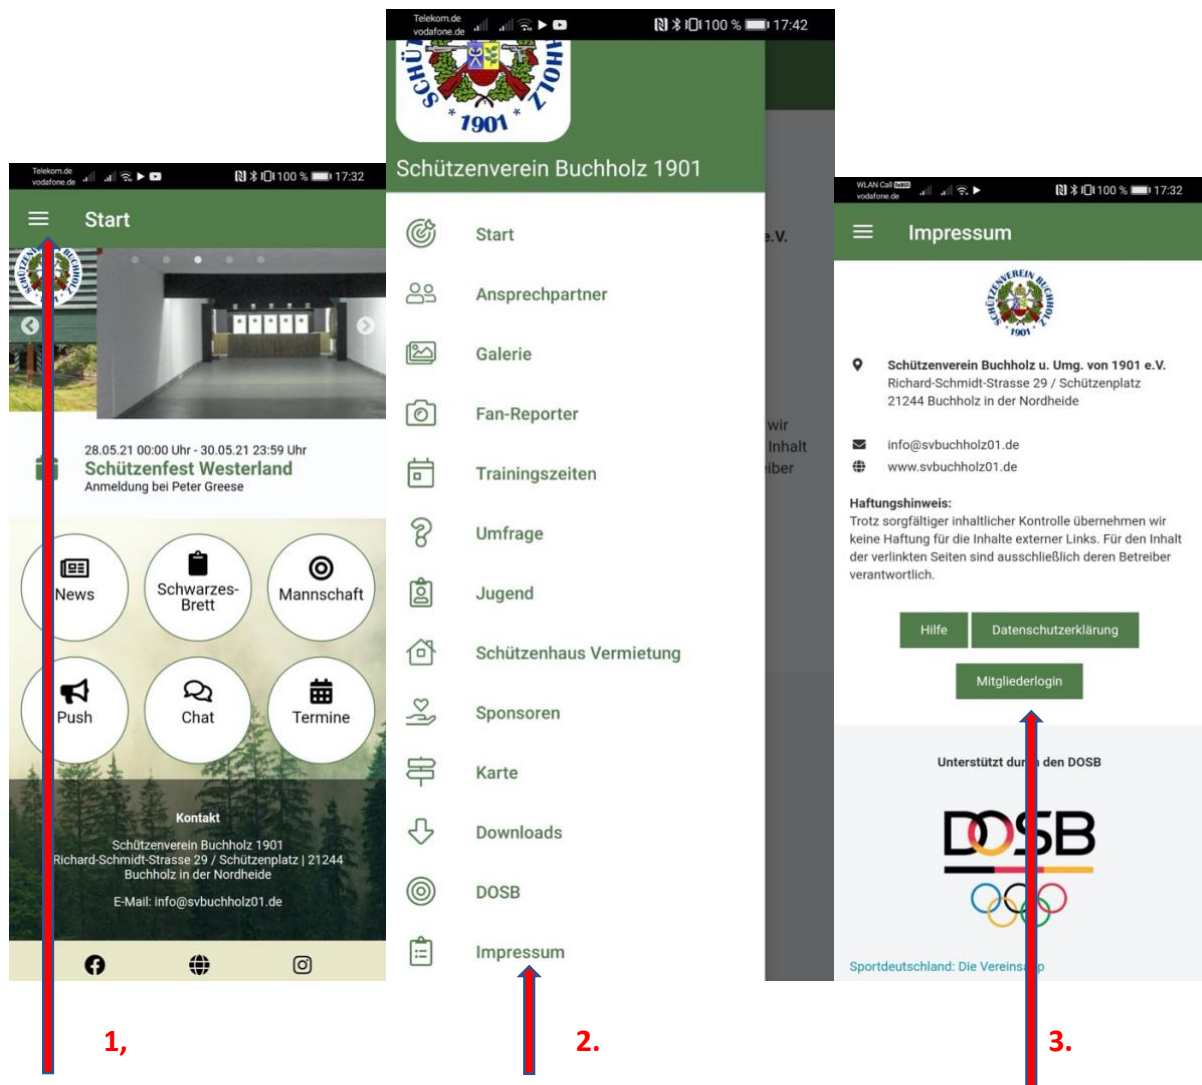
Telekom.de vodafone.de 100 % 17:32

Start

28.05.21 00:00 Uhr - 30.05.21 23:59 Uhr
Schützenfest Westerland
Anmeldung bei Peter Greese

News
Schwarzes-Brett
Mannschaft
Push
Chat
Termine

Kontakt
Schützenverein Buchholz 1901
Richard-Schmidt-Strasse 29 / Schützenplatz | 21244 Buchholz in der Nordheide
E-Mail: info@svbuchholz01.de

Telekom.de vodafone.de 100 % 17:42

1901

Schützenverein Buchholz 1901

Start
Ansprechpartner
Galerie
Fan-Reporter
Trainingszeiten
Umfrage
Jugend
Schützenhaus Vermietung
Sponsoren
Karte
Downloads
DOSB
Impressum

WLAN Call vodafone.de 100 % 17:32

Impressum

Schützenverein Buchholz u. Umg. von 1901 e.V.
Richard-Schmidt-Strasse 29 / Schützenplatz
21244 Buchholz in der Nordheide

info@svbuchholz01.de
www.svbuchholz01.de

Haftungshinweis:
Trotz sorgfältiger inhaltlicher Kontrolle übernehmen wir keine Haftung für die Inhalte externer Links. Für den Inhalt der verlinkten Seiten sind ausschließlich deren Betreiber verantwortlich.

Hilfe
Datenschutzerklärung
Mitgliederlogin

Unterstützt dur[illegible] den DOSB

DOSB

Sportdeutschland: Die Vereins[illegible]p

1,
2.
3.